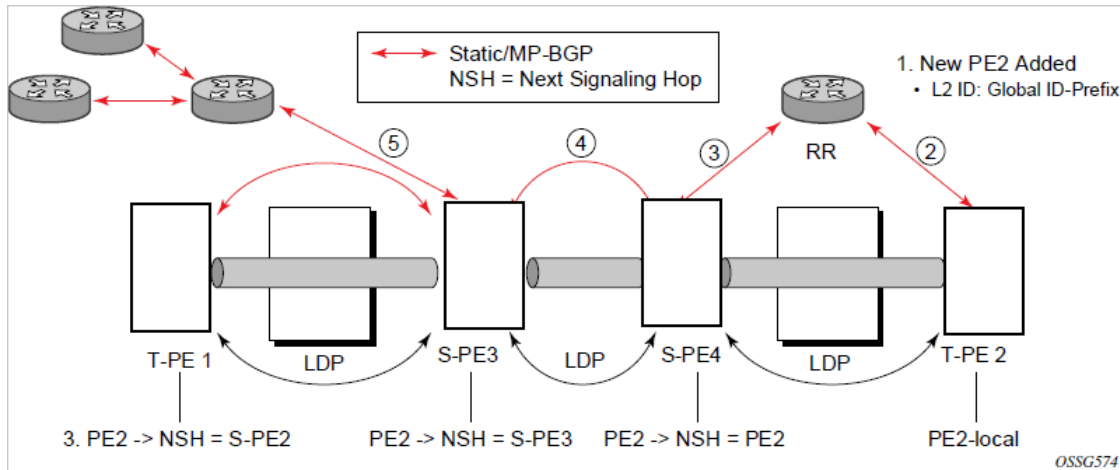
Static/MP-BGP
NSH = Next Signaling Hop

1. New PE2 Added
• L2 ID: Global ID-Prefix

RR

5

4

3

2

T-PE 1

LDP

S-PE3

LDP

S-PE4

LDP

T-PE 2

3. PE2 -> NSH = S-PE2

PE2 -> NSH = S-PE3

PE2 -> NSH = PE2

PE2-local

OSSG574